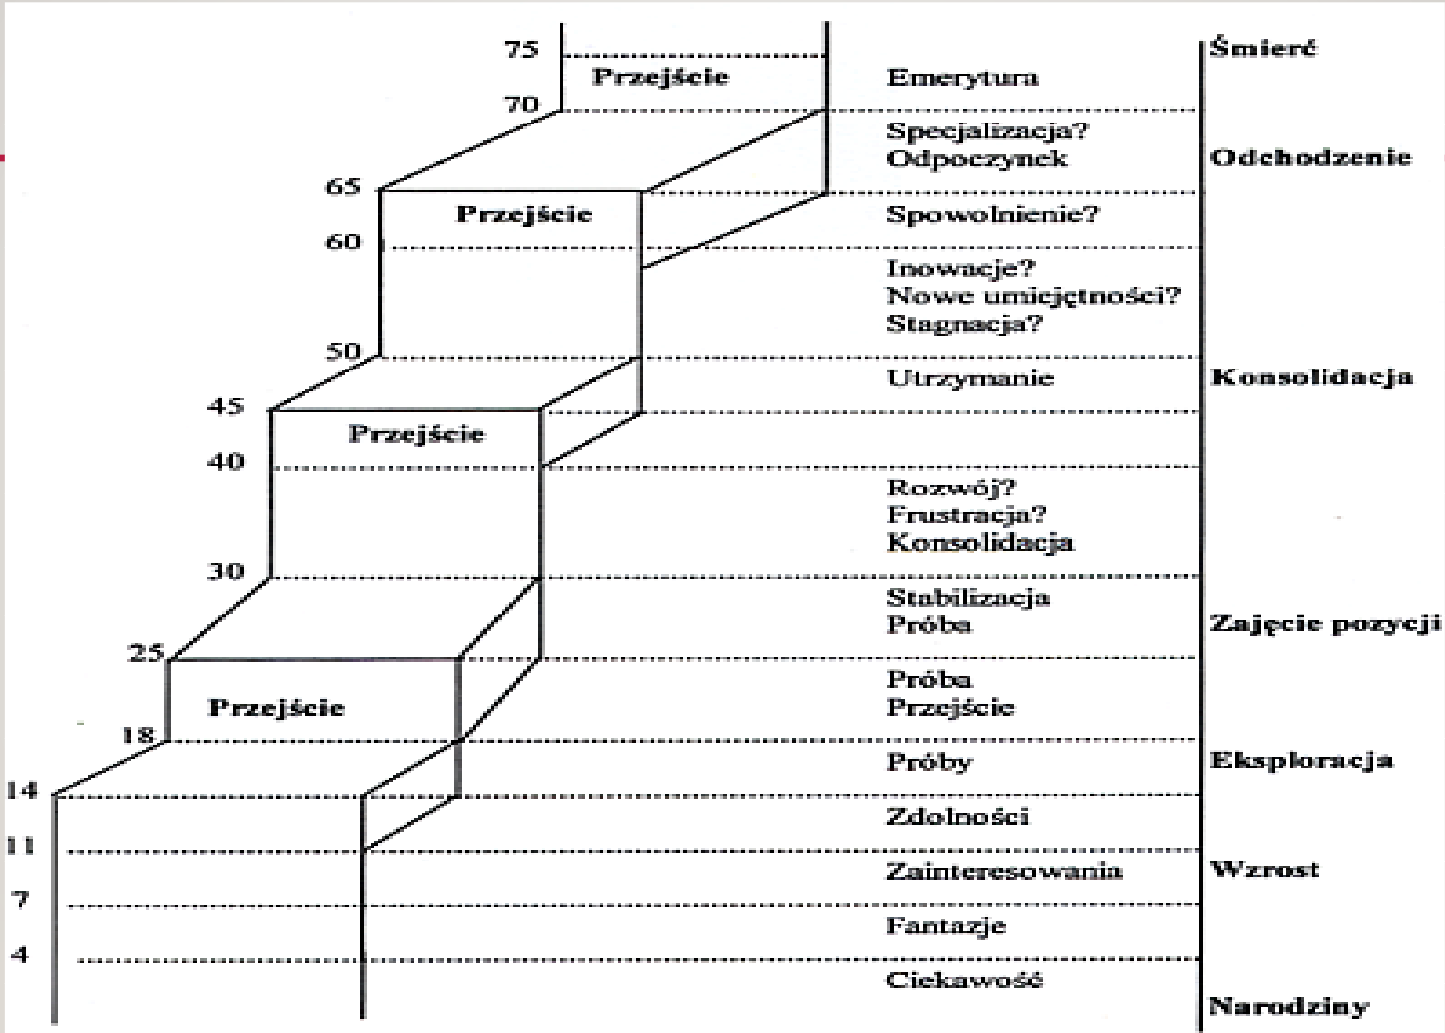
75
Przejście
70
Emerytura
Specjalizacja?
Odpoczynek
Śmierć
Odchodzenie
65
Przejście
Spowolnienie?
60
Inowacje?
Nowe umiejętności?
Stagnacja?
50
Utrzymanie
Konsolidacja
45
Przejście
40
Rozwój?
Frustracja?
Konsolidacja
30
Stabilizacja
Próba
Zajęcie pozycji
25
Przejście
Próba
Przejście
18
Próby
Eksploracja
14
Zdolności
11
Zainteresowania
Wzrost
7
Fantazje
4
Ciekawość
Narodziny